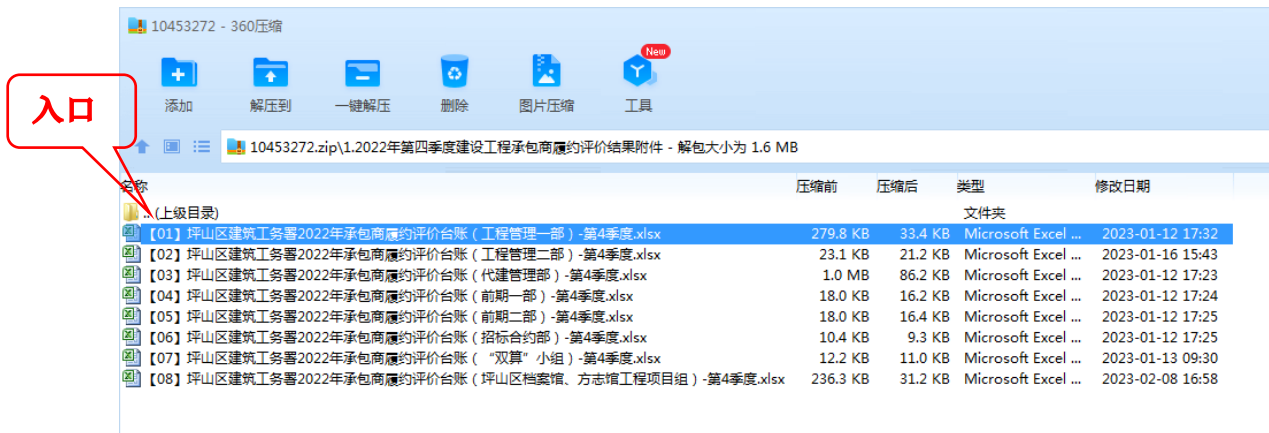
10453272 - 360压缩

添加 解压到 一键解压 删除 图片压缩 New 工具

入口

10453272.zip\1.2022年第四季度建设工程承包商履约评价结果附件 - 解包大小为 1.6 MB

| 名称 | 压缩前 | 压缩后 | 类型 | 修改日期 |
|---|---|---|---|---|
| ..(上级目录) | | | 文件夹 | |
| 【01】坪山区建筑工务署2022年承包商履约评价台账（工程管理一部）-第4季度.xlsx | 279.8 KB | 33.4 KB | Microsoft Excel ... | 2023-01-12 17:32 |
| 【02】坪山区建筑工务署2022年承包商履约评价台账（工程管理二部）-第4季度.xlsx | 23.1 KB | 21.2 KB | Microsoft Excel ... | 2023-01-16 15:43 |
| 【03】坪山区建筑工务署2022年承包商履约评价台账（代建管理部）-第4季度.xlsx | 1.0 MB | 86.2 KB | Microsoft Excel ... | 2023-01-12 17:23 |
| 【04】坪山区建筑工务署2022年承包商履约评价台账（前期一部）-第4季度.xlsx | 18.0 KB | 16.2 KB | Microsoft Excel ... | 2023-01-12 17:24 |
| 【05】坪山区建筑工务署2022年承包商履约评价台账（前期二部）-第4季度.xlsx | 18.0 KB | 16.4 KB | Microsoft Excel ... | 2023-01-12 17:25 |
| 【06】坪山区建筑工务署2022年承包商履约评价台账（招标合约部）-第4季度.xlsx | 10.4 KB | 9.3 KB | Microsoft Excel ... | 2023-01-12 17:25 |
| 【07】坪山区建筑工务署2022年承包商履约评价台账（“双算”小组）-第4季度.xlsx | 12.2 KB | 11.0 KB | Microsoft Excel ... | 2023-01-13 09:30 |
| 【08】坪山区建筑工务署2022年承包商履约评价台账（坪山区档案馆、方志馆工程项目组）-第4季度.xlsx | 236.3 KB | 31.2 KB | Microsoft Excel ... | 2023-02-08 16:58 |